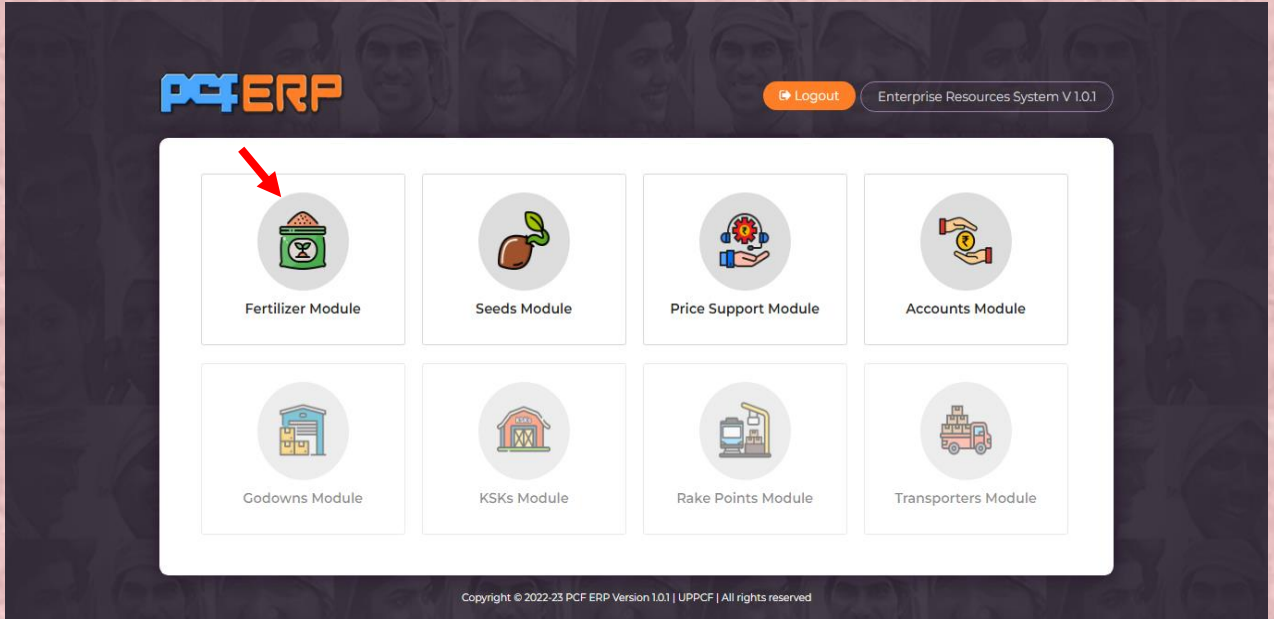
PCF ERP

Logout

Enterprise Resources System V 1.0.1

Fertilizer Module

Seeds Module

Price Support Module

Accounts Module

Godowns Module

KSKs Module

Rake Points Module

Transporters Module

Copyright © 2022-23 PCF ERP Version 1.0.1 | UPPCF | All rights reserved